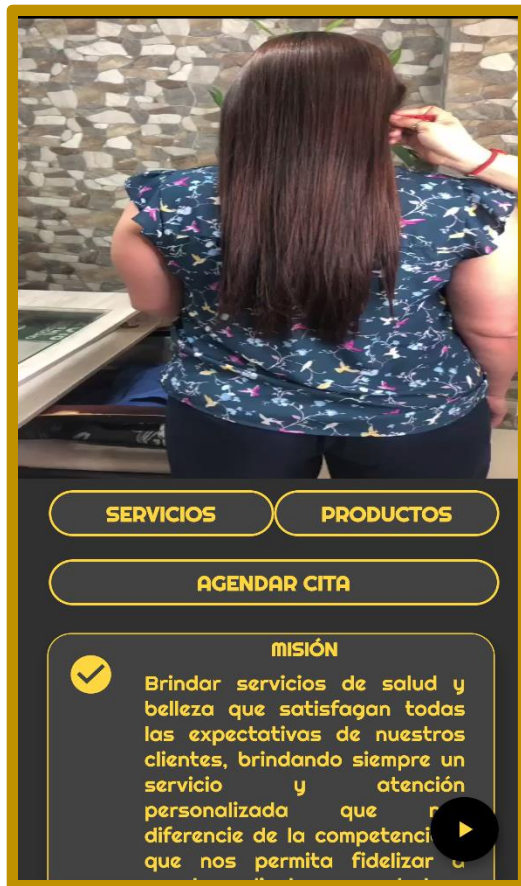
SERVICIOS

PRODUCTOS

AGENDAR CITA

MISIÓN

Brindar servicios de salud y belleza que satisfagan todas las expectativas de nuestros clientes, brindando siempre un servicio y atención personalizada que n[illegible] diferencie de la competenci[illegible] que nos permita fidelizar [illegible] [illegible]